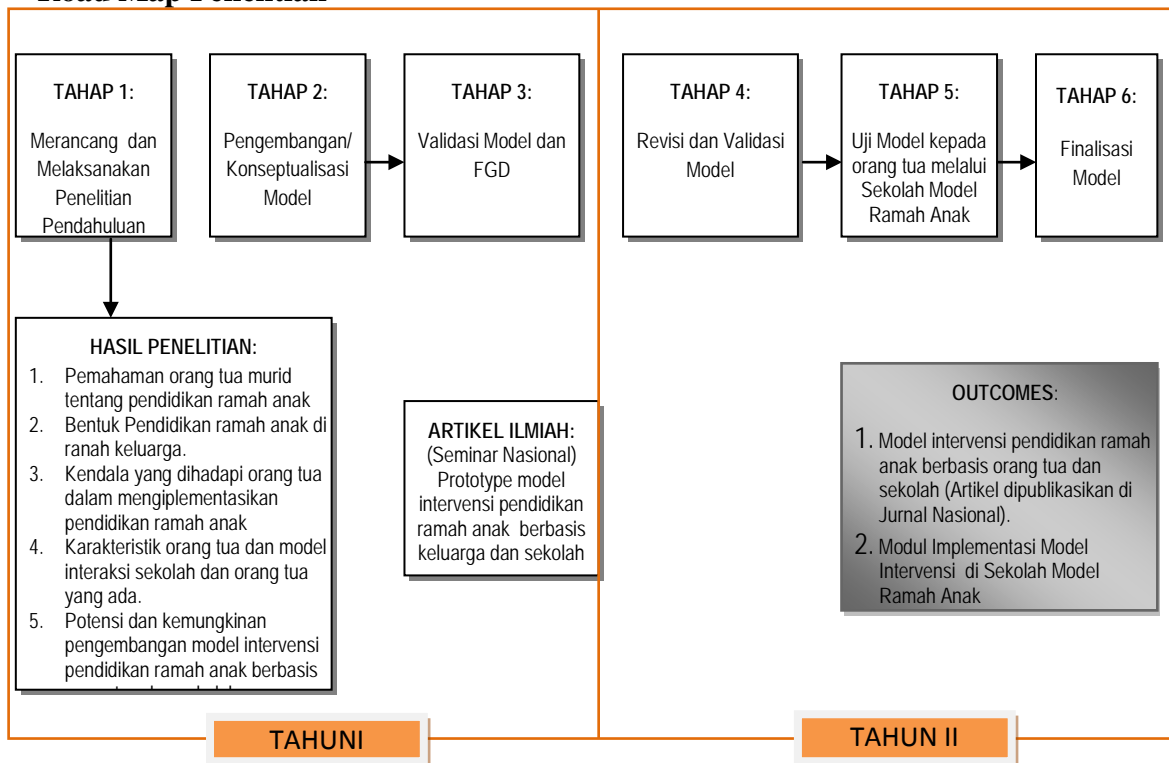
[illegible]

TAHAP 1:

Merancang dan Melaksanakan Penelitian Pendahuluan

TAHAP 2:

Pengembangan/ Konseptualisasi Model

TAHAP 3:

Validasi Model dan FGD

TAHAP 4:

Revisi dan Validasi Model

TAHAP 5:

Uji Model kepada orang tua melalui Sekolah Model Ramah Anak

TAHAP 6:

Finalisasi Model

HASIL PENELITIAN:

1. Pemahaman orang tua murid tentang pendidikan ramah anak
2. Bentuk Pendidikan ramah anak di ranah keluarga.
3. Kendala yang dihadapi orang tua dalam mengiplementasikan pendidikan ramah anak
4. Karakteristik orang tua dan model interaksi sekolah dan orang tua yang ada.
5. Potensi dan kemungkinan pengembangan model intervensi pendidikan ramah anak berbasis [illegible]

ARTIKEL ILMIAH:
(Seminar Nasional)
Prototype model intervensi pendidikan ramah anak berbasis keluarga dan sekolah

OUTCOMES:

1. Model intervensi pendidikan ramah anak berbasis orang tua dan sekolah (Artikel dipublikasikan di Jurnal Nasional).
2. Modul Implementasi Model Intervensi di Sekolah Model Ramah Anak

TAHUNI

TAHUN II